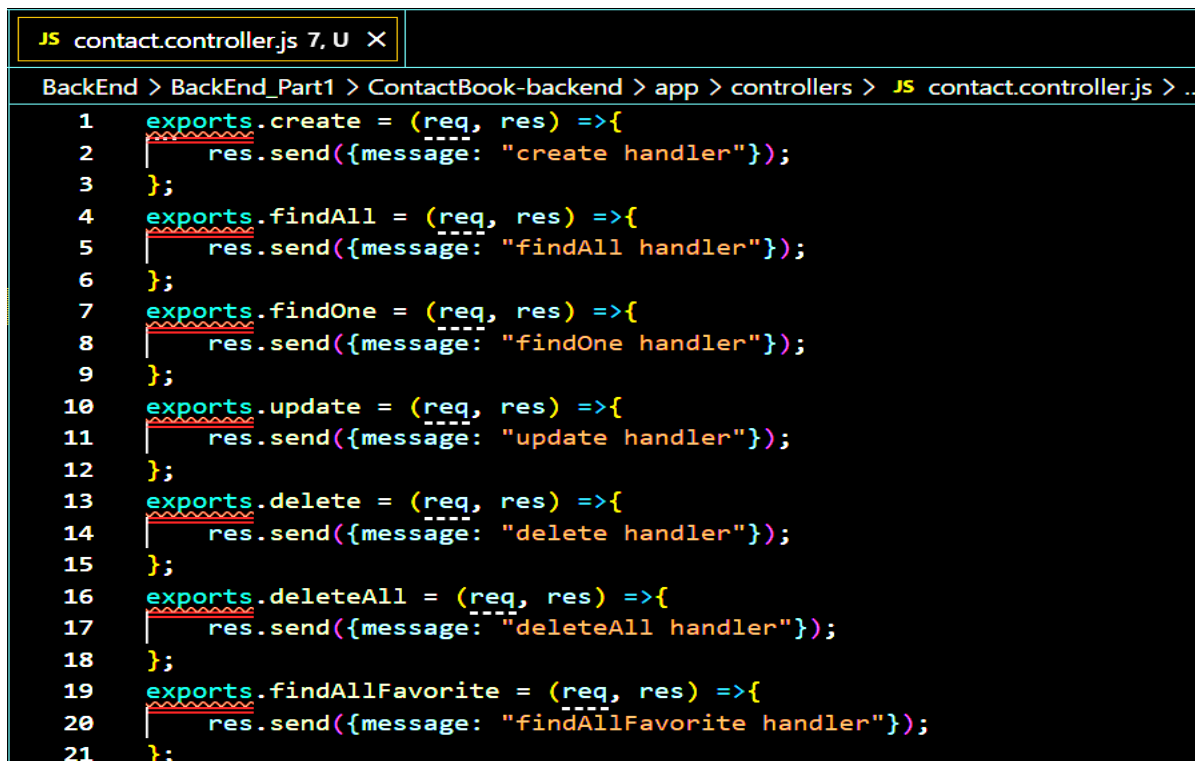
JS contact.controller.js 7, U ×

BackEnd > BackEnd_Part1 > ContactBook-backend > app > controllers > JS contact.controller.js > ...

1 exports.create = (req, res) =>{
2     res.send({message: "create handler"});
3 };
4 exports.findAll = (req, res) =>{
5     res.send({message: "findAll handler"});
6 };
7 exports.findOne = (req, res) =>{
8     res.send({message: "findOne handler"});
9 };
10 exports.update = (req, res) =>{
11     res.send({message: "update handler"});
12 };
13 exports.delete = (req, res) =>{
14     res.send({message: "delete handler"});
15 };
16 exports.deleteAll = (req, res) =>{
17     res.send({message: "deleteAll handler"});
18 };
19 exports.findAllFavorite = (req, res) =>{
20     res.send({message: "findAllFavorite handler"});
21 };